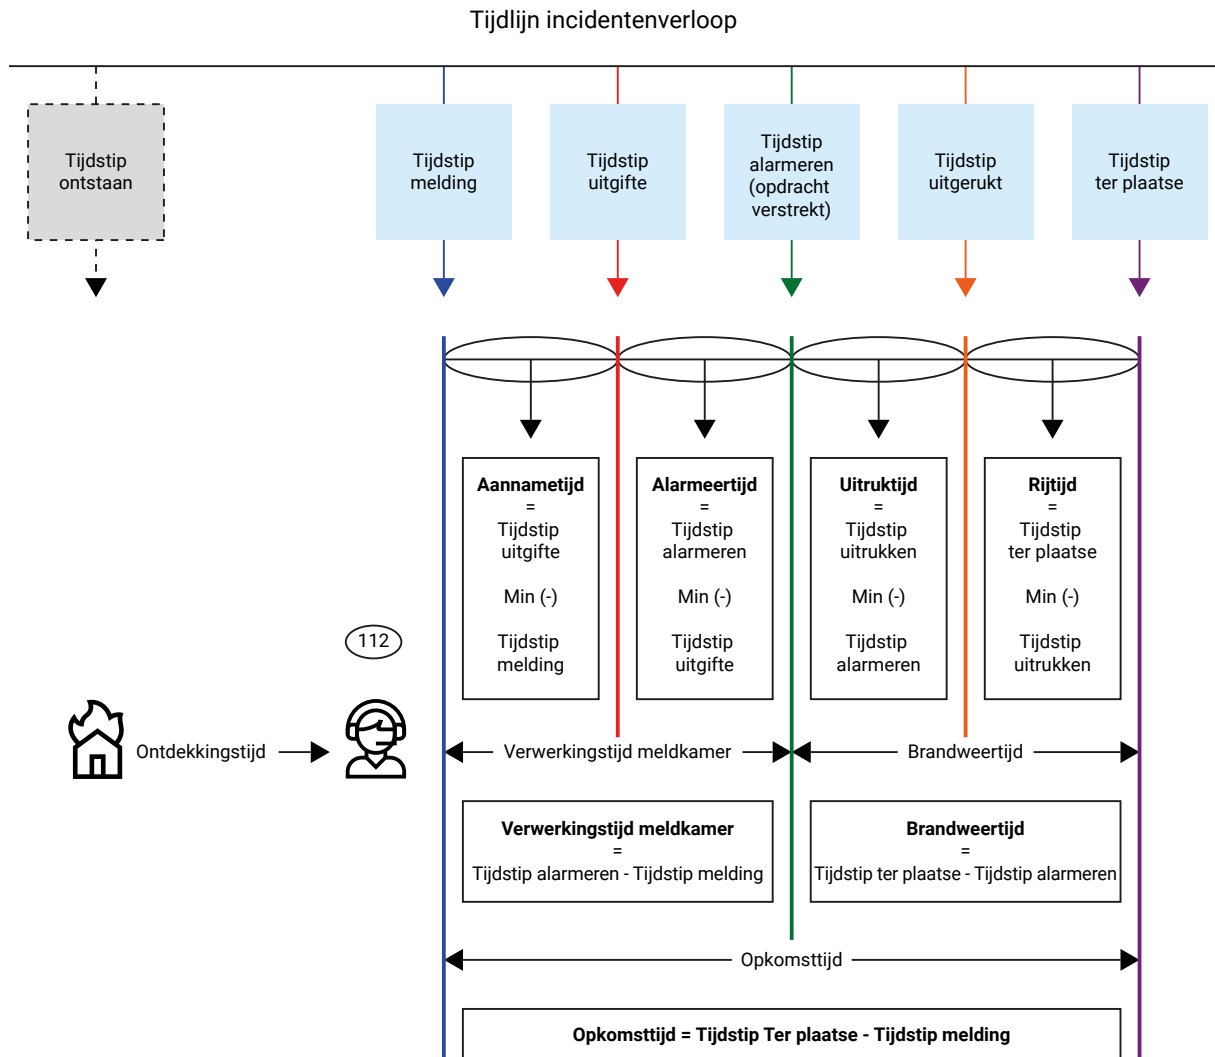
Tijdlijn incidentenverloop

Tijdstip ontstaan

Tijdstip melding

Tijdstip uitgifte

Tijdstip alarmeren (opdracht verstrekt)

Tijdstip uitgerukt

Tijdstip ter plaatse

**Aannametijd**
=
Tijdstip uitgifte

Min (-)

Tijdstip melding

**Alarmeertijd**
=
Tijdstip alarmeren

Min (-)

Tijdstip uitgifte

**Uitruktijd**
=
Tijdstip uitrukken

Min (-)

Tijdstip alarmeren

**Rijtijd**
=
Tijdstip ter plaatse

Min (-)

Tijdstip uitrukken

112

Ontdekkingstijd

Verwerkingstijd meldkamer

Brandweertijd

**Verwerkingstijd meldkamer**
=
Tijdstip alarmeren - Tijdstip melding

**Brandweertijd**
=
Tijdstip ter plaatse - Tijdstip alarmeren

Opkomsttijd

**Opkomsttijd = Tijdstip Ter plaatse - Tijdstip melding**